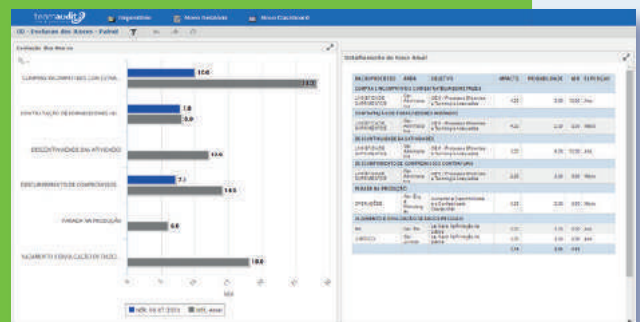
teamaudit

Dispositivo

Novo Gestão

Novo Dashboard

(0) - Evolução dos Riscos - Painel

Evolução dos Riscos

COMPRAS INCOMPATÍVEIS COM CUSTAL

10.0

14.0

CONTRATAÇÃO DE FORNECEDORES (A)

7.0

8.0

DESCONTINUIDADE DA ATIVIDADE

12.0

DESCUMPRIMENTO DE COMPROMISSOS

7.1

14.5

PARADA NA PRODUÇÃO

6.0

PAGAMENTO E AVALIAÇÃO DE DADOS

10.0

Detalhamento do Risco Atual

| MACROPROCESSO | ÁREA | OBJETIVO | IMPACTO | PROBABILIDADE | NÍVEL | SITUAÇÃO |
|---|---|---|---|---|---|---|
| COMPRAS INCOMPATÍVEIS COM CUSTAL | | | | | | |
| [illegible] | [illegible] | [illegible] | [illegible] | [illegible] | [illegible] | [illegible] |
| CONTRATAÇÃO DE FORNECEDORES | | | | | | |
| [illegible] | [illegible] | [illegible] | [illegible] | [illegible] | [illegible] | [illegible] |
| DESCONTINUIDADE DA ATIVIDADE | | | | | | |
| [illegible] | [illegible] | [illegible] | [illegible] | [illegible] | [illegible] | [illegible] |
| DESCUMPRIMENTO DE COMPROMISSOS | | | | | | |
| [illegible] | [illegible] | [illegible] | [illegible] | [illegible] | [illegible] | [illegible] |
| PARADA NA PRODUÇÃO | | | | | | |
| OPERAÇÕES | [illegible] | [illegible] | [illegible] | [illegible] | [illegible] | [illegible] |
| PAGAMENTO E AVALIAÇÃO DE DADOS | | | | | | |
| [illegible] | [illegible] | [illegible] | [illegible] | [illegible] | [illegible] | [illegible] |
| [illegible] | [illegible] | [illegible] | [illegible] | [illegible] | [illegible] | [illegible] |

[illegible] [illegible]